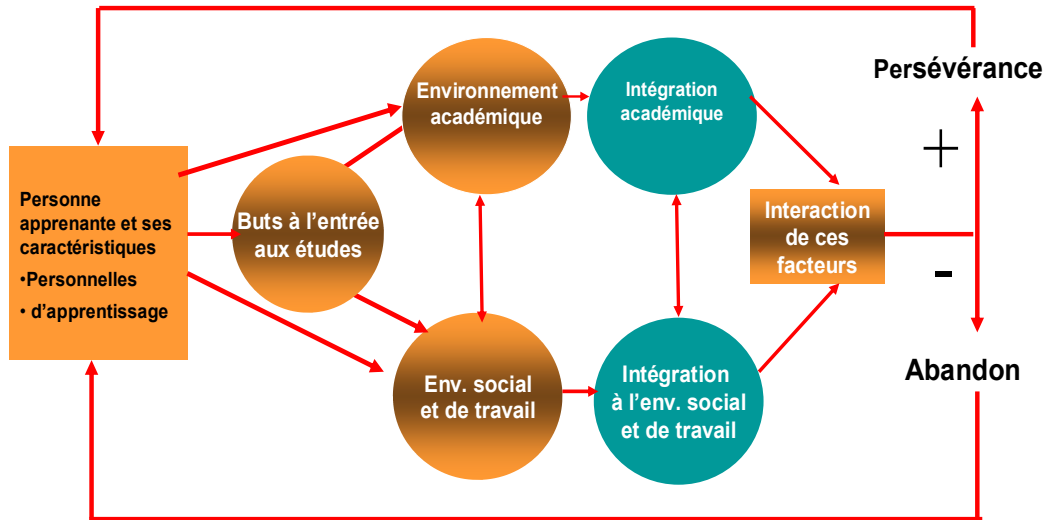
Persévérance

Personne apprenante et ses caractéristiques
•Personnelles
• d'apprentissage

Buts à l'entrée aux études

Environnement académique

Intégration académique

Interaction de ces facteurs

Env. social et de travail

Intégration à l'env. social et de travail

+

-

Abandon